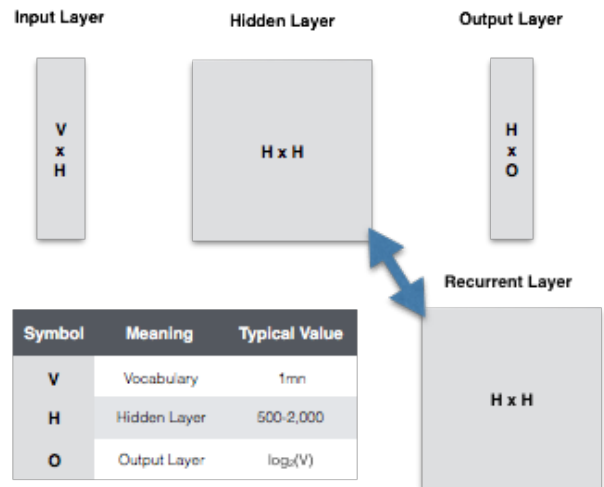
Input Layer

Hidden Layer

Output Layer

V x H

H x H

H x O

Recurrent Layer

H x H

| Symbol | Meaning | Typical Value |
|---|---|---|
| V | Vocabulary | 1mn |
| H | Hidden Layer | 500-2,000 |
| O | Output Layer | $\log_2(V)$ |